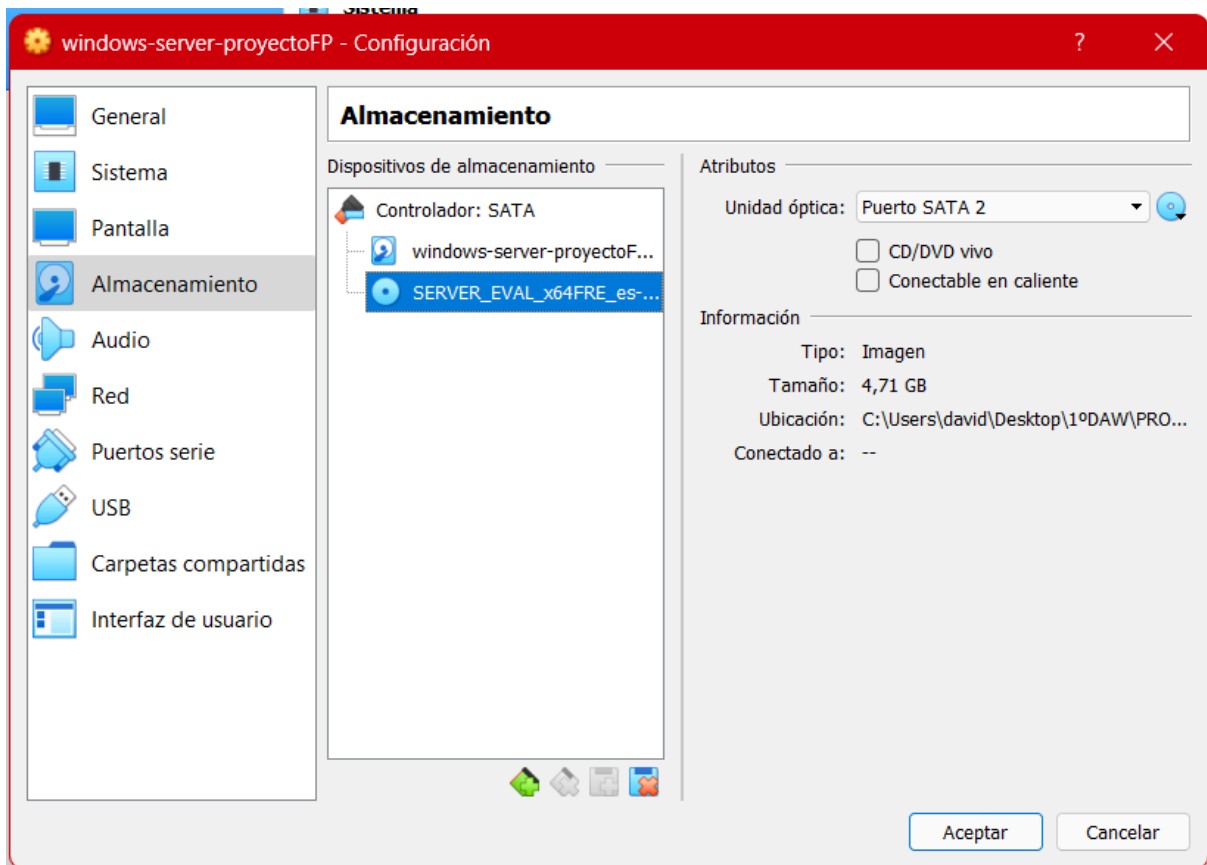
Sistema

windows-server-proyectoFP - Configuración

?

General
Sistema
Pantalla
Almacenamiento
Audio
Red
Puertos serie
USB
Carpetas compartidas
Interfaz de usuario

Almacenamiento

Dispositivos de almacenamiento

Controlador: SATA
windows-server-proyectoF...
SERVER_EVAL_x64FRE_es-...

Atributos

Unidad óptica: Puerto SATA 2

CD/DVD vivo
Conectable en caliente

Información

Tipo: Imagen
Tamaño: 4,71 GB
Ubicación: C:\Users\david\Desktop\1ºDAW\PRO...
Conectado a: --

Aceptar
Cancelar